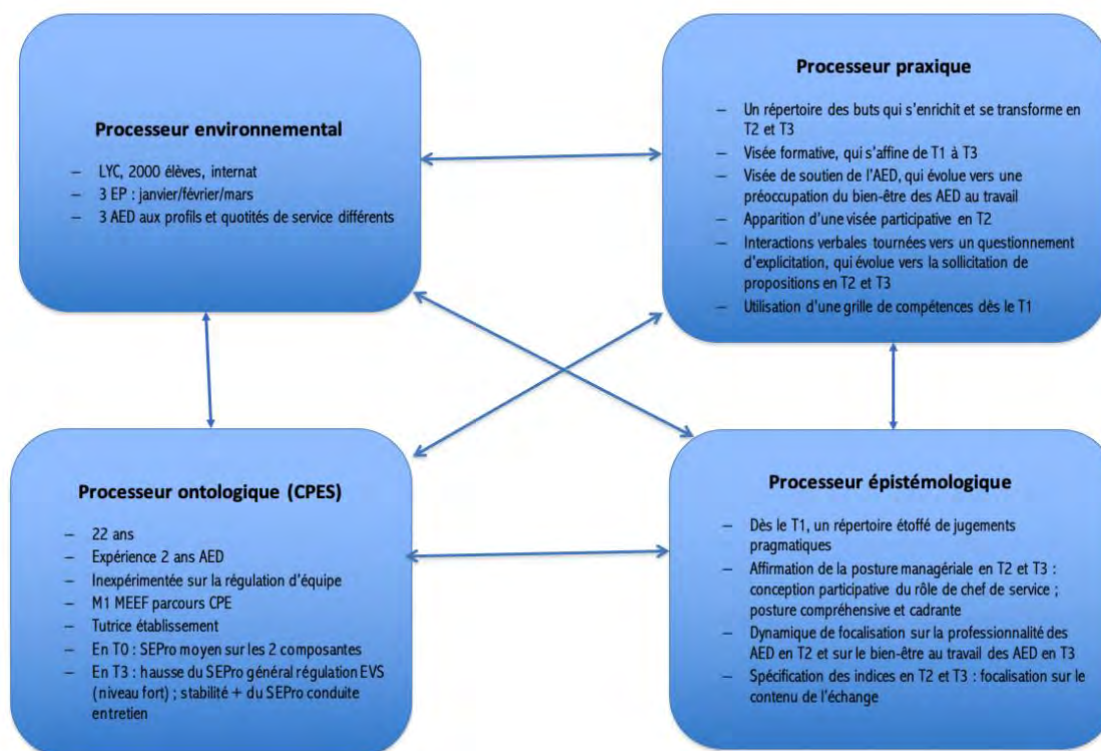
**Processeur environnemental**

– LYC, 2000 élèves, internat
– 3 EP : janvier/février/mars
– 3 AED aux profils et quotités de service différents

**Processeur praxique**

– Un répertoire des buts qui s'enrichit et se transforme en T2 et T3
– Visée formative, qui s'affine de T1 à T3
– Visée de soutien de l'AED, qui évolue vers une préoccupation du bien-être des AED au travail
– Apparition d'une visée participative en T2
– Interactions verbales tournées vers un questionnement d'explicitation, qui évolue vers la sollicitation de propositions en T2 et T3
– Utilisation d'une grille de compétences dès le T1

**Processeur ontologique (CPES)**

– 22 ans
– Expérience 2 ans AED
– Inexpérimentée sur la régulation d'équipe
– M1 MEEF parcours CPE
– Tutrice établissement
– En T0 : SEPro moyen sur les 2 composantes
– En T3 : hausse du SEPro général régulation EVS (niveau fort) ; stabilité + du SEPro conduite entretien

**Processeur épistémologique**

– Dès le T1, un répertoire étoffé de jugements pragmatiques
– Affirmation de la posture managériale en T2 et T3 : conception participative du rôle de chef de service ; posture compréhensive et cadrante
– Dynamique de focalisation sur la professionnalité des AED en T2 et sur le bien-être au travail des AED en T3
– Spécification des indices en T2 et T3 : focalisation sur le contenu de l'échange